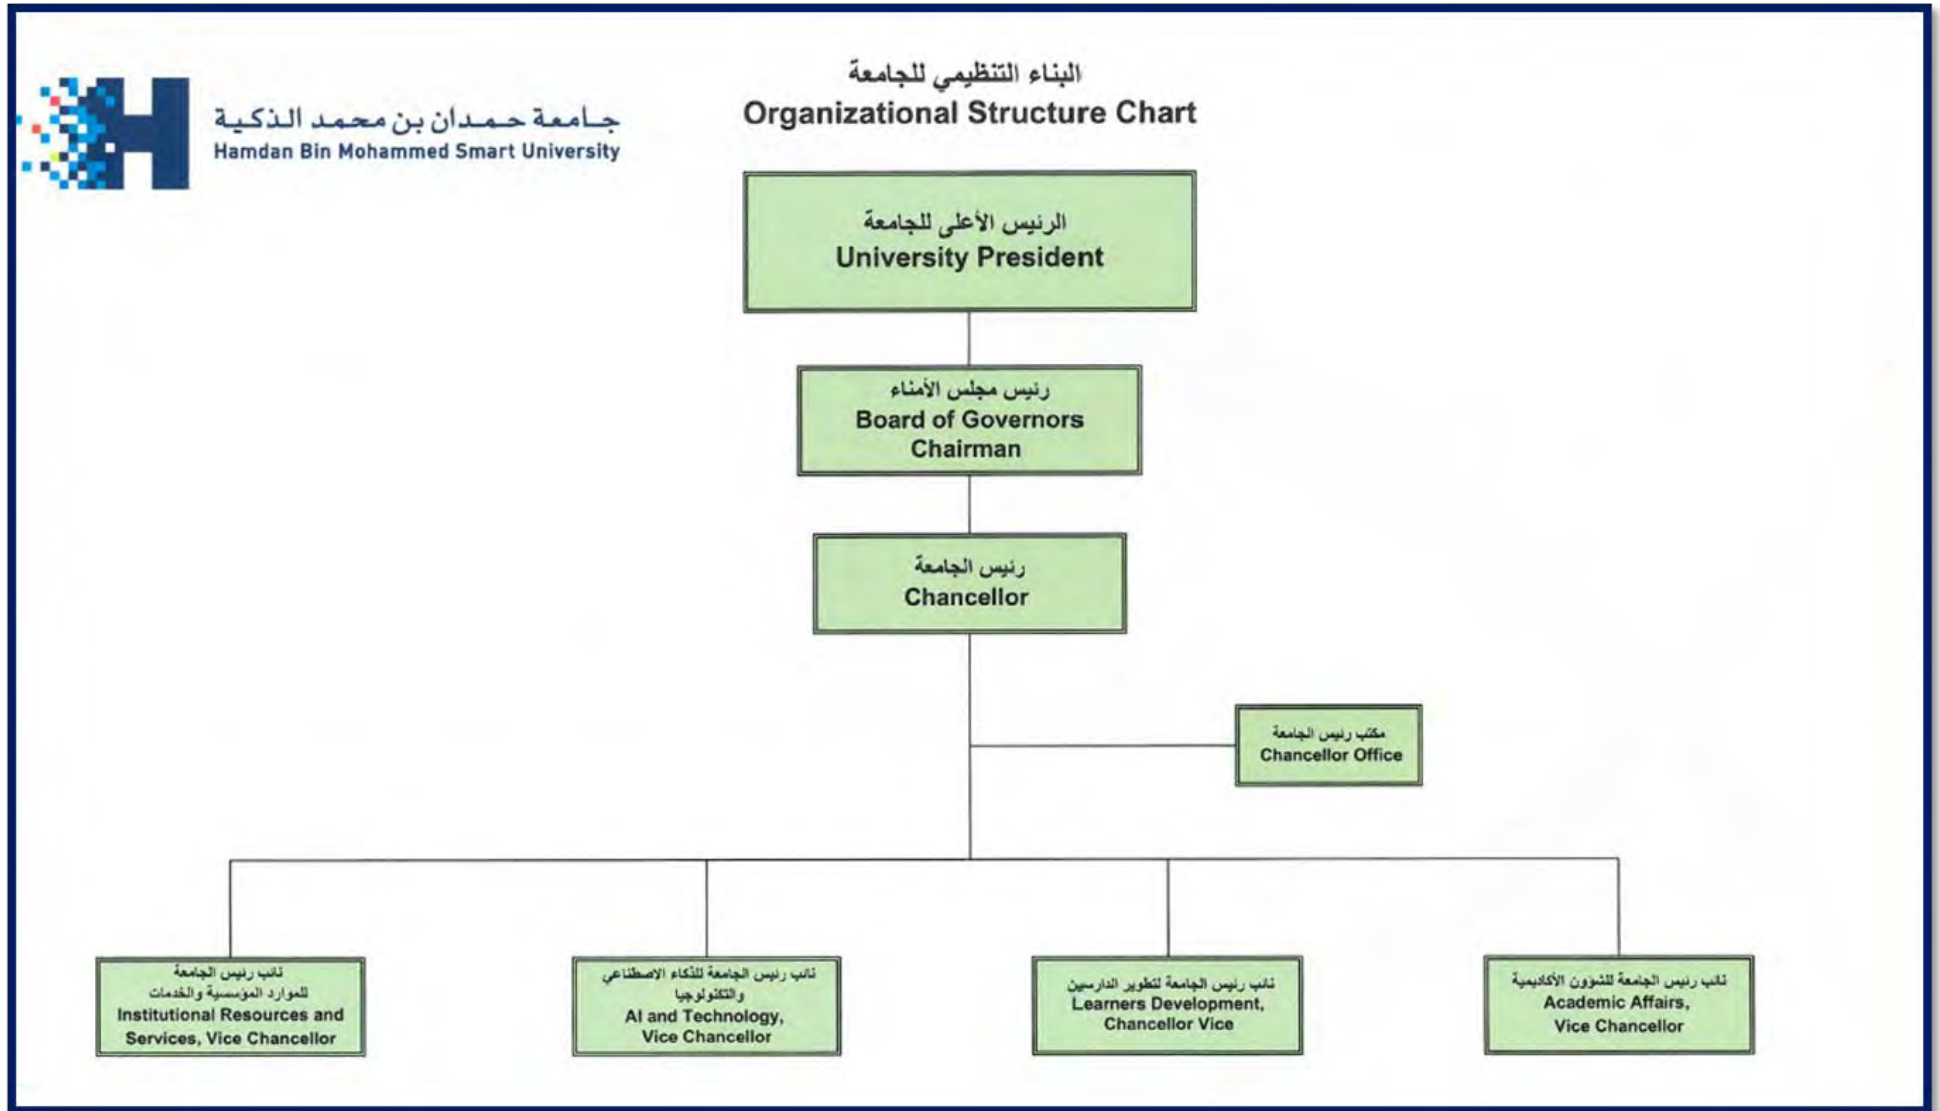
جامعة حمدان بن محمد الذكية
Hamdan Bin Mohammed Smart University

البناء التنظيمي للجامعة
Organizational Structure Chart

الرئيس الأعلى للجامعة
University President

رئيس مجلس الأمناء
Board of Governors Chairman

رئيس الجامعة
Chancellor

مكتب رئيس الجامعة
Chancellor Office

نائب رئيس الجامعة للموارد المؤسسية والخدمات
Institutional Resources and Services, Vice Chancellor

نائب رئيس الجامعة للذكاء الاصطناعي والتكنولوجيا
AI and Technology, Vice Chancellor

نائب رئيس الجامعة لتطوير الدارسين
Learners Development, Chancellor Vice

نائب رئيس الجامعة للشؤون الأكاديمية
Academic Affairs, Vice Chancellor